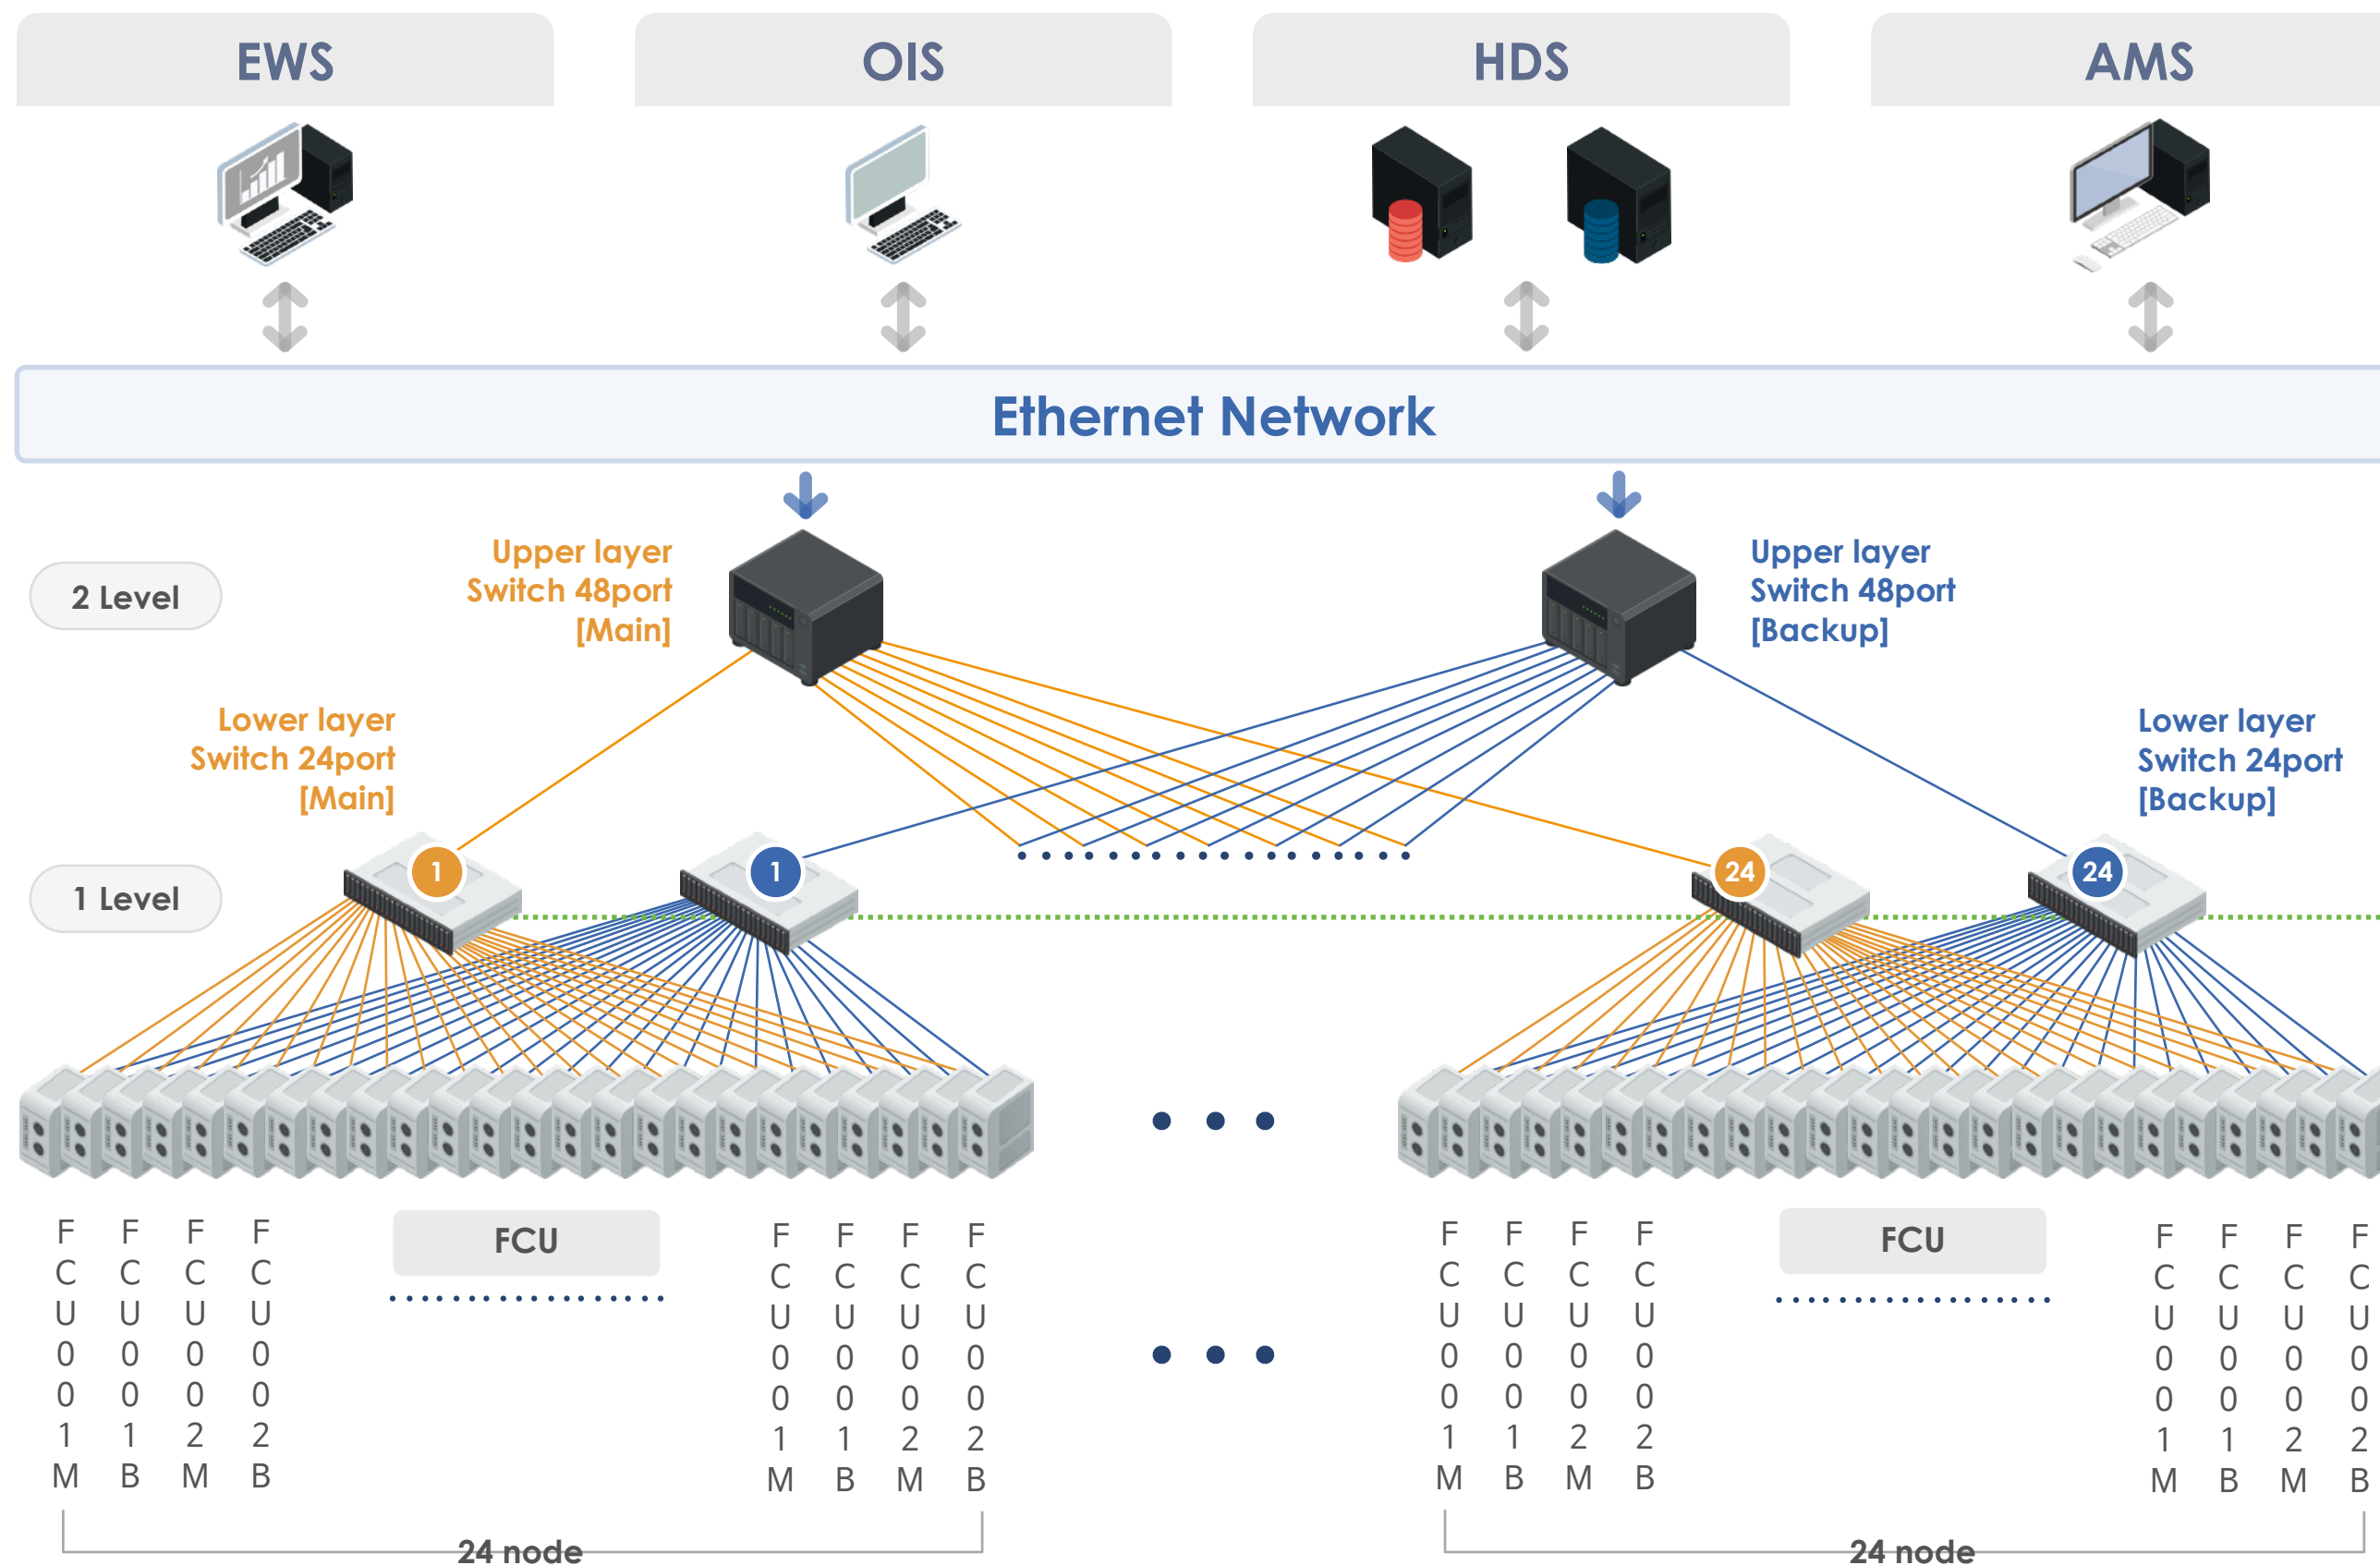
EWS

OIS

HDS

AMS

Ethernet Network

2 Level

Upper layer Switch 48port [Main]

Upper layer Switch 48port [Backup]

Lower layer Switch 24port [Main]

Lower layer Switch 24port [Backup]

1 Level

1

1

24

24

FCU001M FCU001B FCU002M FCU002B

FCU

FCU001M FCU001B FCU002M FCU002B

FCU001M FCU001B FCU002M FCU002B

FCU

FCU001M FCU001B FCU002M FCU002B

24 node

24 node